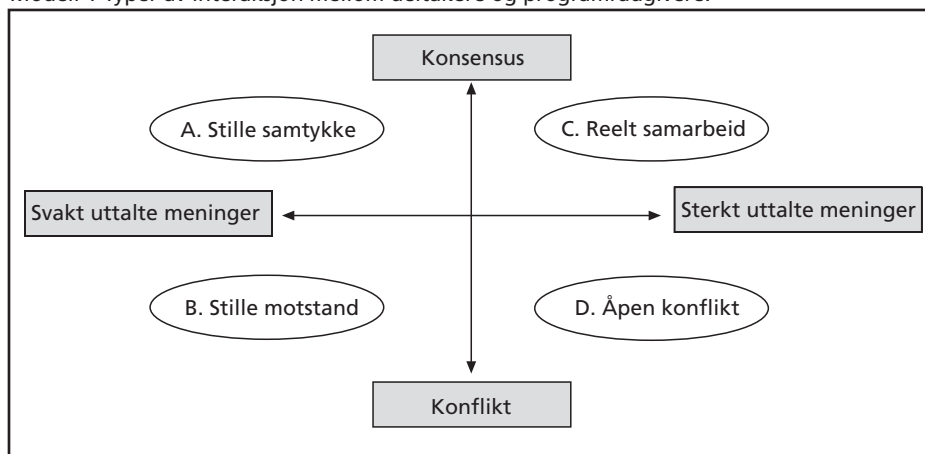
Modell 1 Typer av interaksjon mellom deltakere og programrådgivere.

Konsensus

A. Stille samtykke

C. Reelt samarbeid

Svakt uttalte meninger

Sterkt uttalte meninger

B. Stille motstand

D. Åpen konflikt

Konflikt